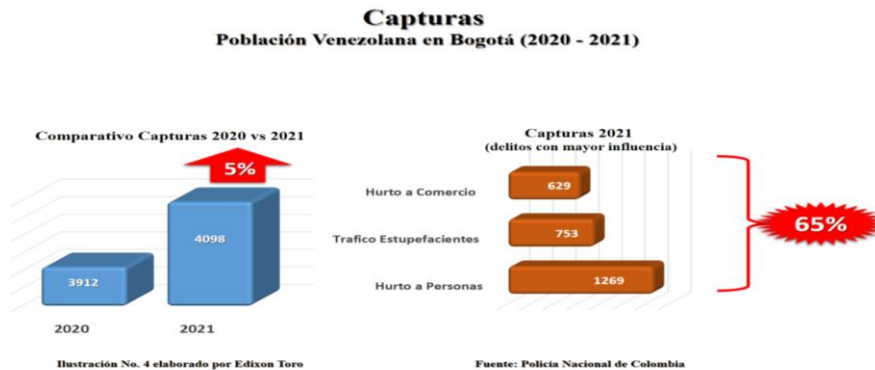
Capturas
Población Venezolana en Bogotá (2020 - 2021)

Comparativo Capturas 2020 vs 2021

5%

3912

4098

2020

2021

Capturas 2021
(delitos con mayor influencia)

Hurto a Comercio

629

Trafico Estupefacientes

753

Hurto a Personas

1269

65%

Ilustración No. 4 elaborado por Edixon Toro

Fuente: Policía Nacional de Colombia